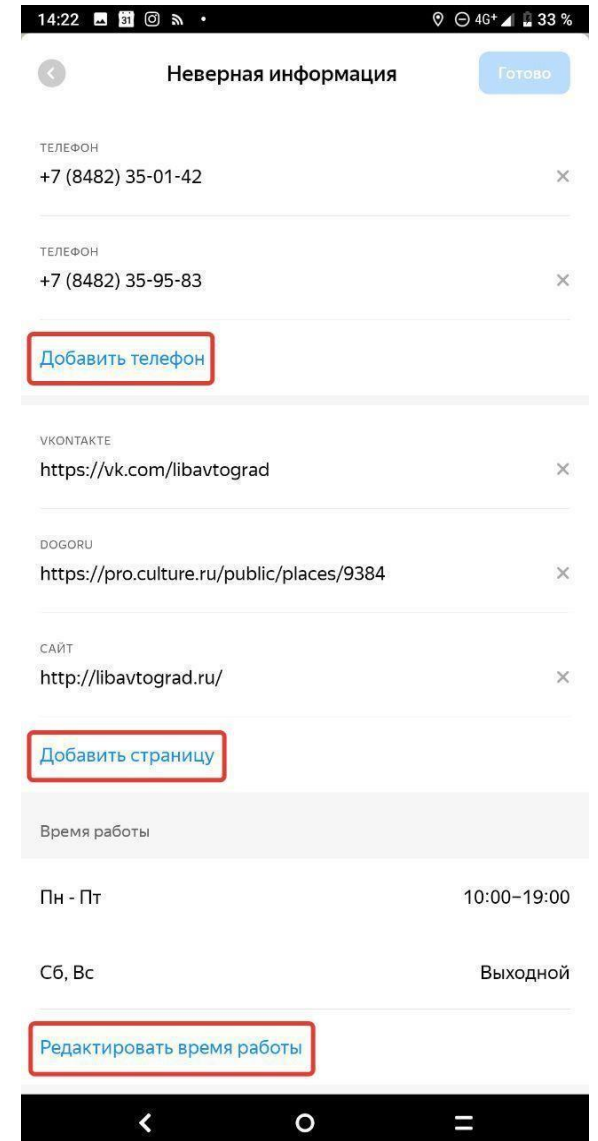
14:22 31 4G+ 33 %

Неверная информация

Готово

ТЕЛЕФОН
+7 (8482) 35-01-42

ТЕЛЕФОН
+7 (8482) 35-95-83

Добавить телефон

VKONTAKTE
https://vk.com/libavtograd

DOGORU
https://pro.culture.ru/public/places/9384

САЙТ
http://libavtograd.ru/

Добавить страницу

Время работы

Пн - Пт 10:00–19:00

Сб, Вс Выходной

Редактировать время работы